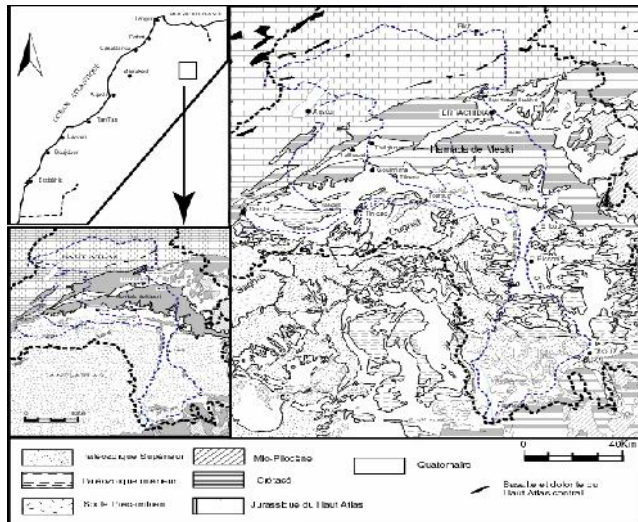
Tanger
Rabat
Casablanca
Marrakech
Agadir
Tan-Tan
Laayoun
Dakhla
OCÉAN ATLANTIQUE
Errachidia
Hamada de Meski
Goulmima
Tinejdad
HAUT ATLAS
0
40Km
Paléozoïque Supérieur
Mio-Pliocène
Quaternaire
Paléozoïque inférieur
Crétacé
Basalte et dolérite du Haut Atlas central
Socle Précambrien
Jurassique du Haut Atlas